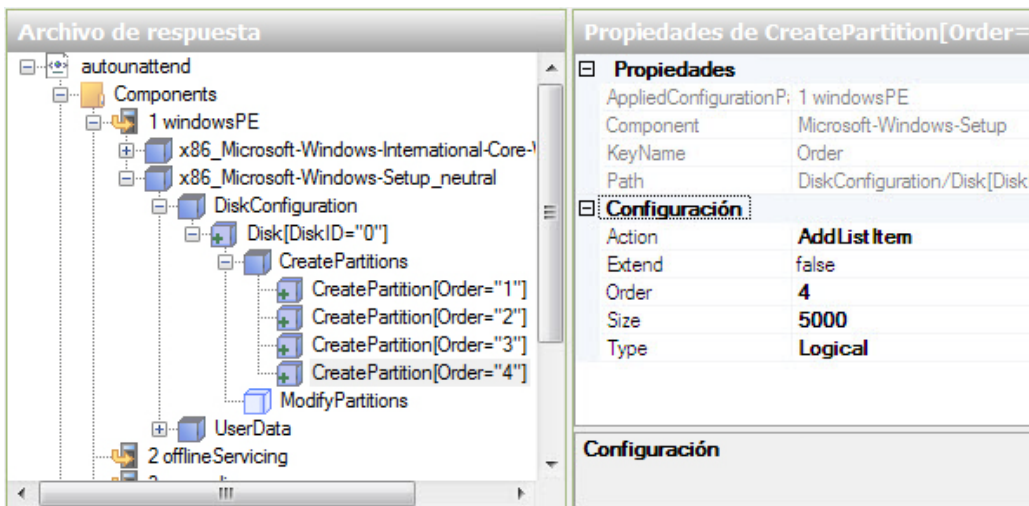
Archivo de respuesta

autounattend
Components
1 windowsPE
x86_Microsoft-Windows-International-Core-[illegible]
x86_Microsoft-Windows-Setup_neutral
DiskConfiguration
Disk[DiskID="0"]
CreatePartitions
CreatePartition[Order="1"]
CreatePartition[Order="2"]
CreatePartition[Order="3"]
CreatePartition[Order="4"]
ModifyPartitions
UserData
2 offlineServicing
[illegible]

Propiedades de CreatePartition[Order=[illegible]

Propiedades

| | |
|---|---|
| AppliedConfigurationP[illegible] | 1 windowsPE |
| Component | Microsoft-Windows-Setup |
| KeyName | Order |
| Path | DiskConfiguration/Disk[Disk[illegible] |

Configuración

| | |
|---|---|
| Action | AddListItem |
| Extend | false |
| Order | 4 |
| Size | 5000 |
| Type | Logical |

Configuración